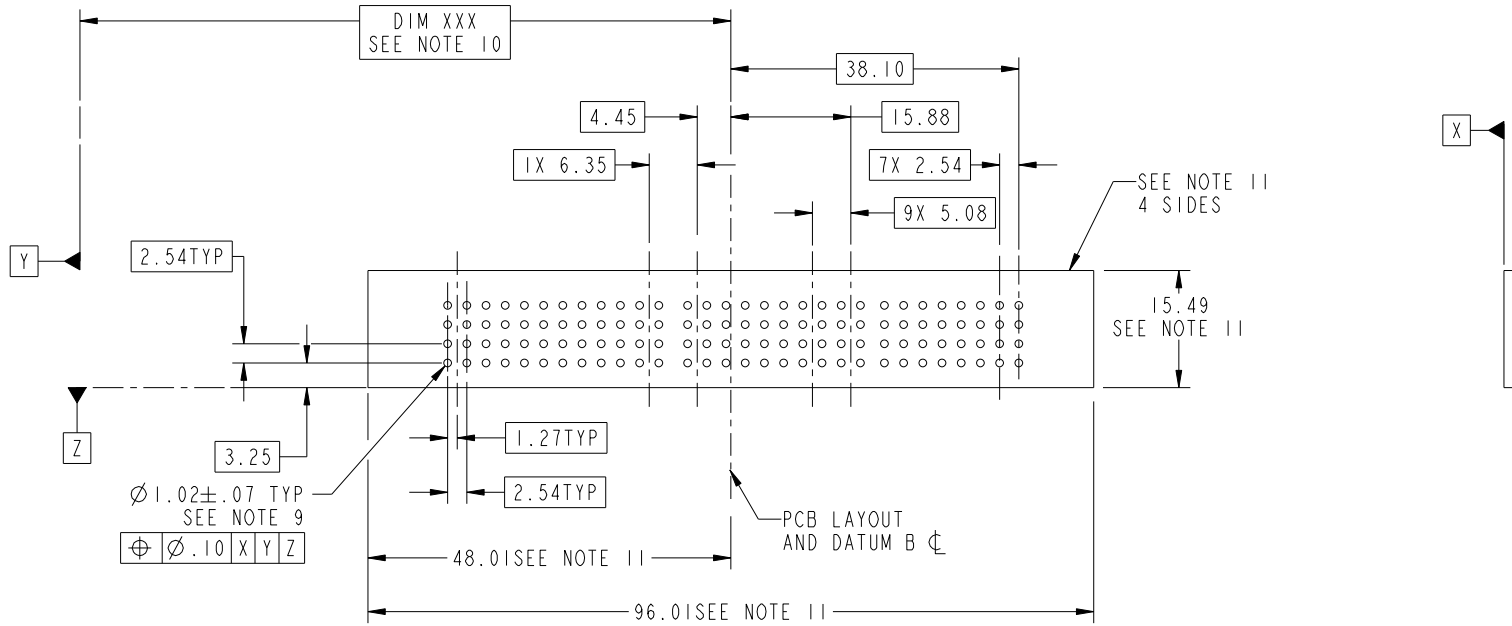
DIM XXX
SEE NOTE 10

38.10

4.45

15.88

1X 6.35

7X 2.54

X

SEE NOTE 11
4 SIDES

9X 5.08

Y

2.54TYP

15.49
SEE NOTE 11

Z

3.25

1.27TYP

$\varnothing$1.02$\pm$.07 TYP
SEE NOTE 9

2.54TYP

| $\oplus$ | $\varnothing$.10 | X | Y | Z |
|---|---|---|---|---|

PCB LAYOUT
AND DATUM B ℄

48.01SEE NOTE 11

96.01SEE NOTE 11